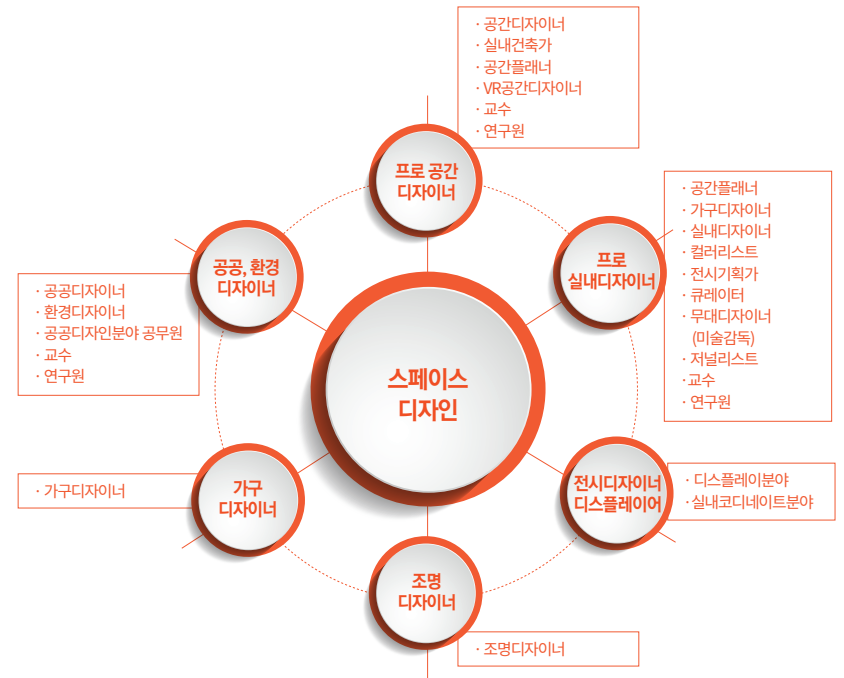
· 공간디자이너
· 실내건축가
· 공간플래너
· VR공간디자이너
· 교수
· 연구원

프로 공간 디자이너

· 공간플래너
· 가구디자이너
· 실내디자이너
· 컬러리스트
· 전시기획가
· 큐레이터
· 무대디자이너 (미술감독)
· 저널리스트
· 교수
· 연구원

프로 실내디자이너

공공, 환경 디자이너

· 공공디자이너
· 환경디자이너
· 공공디자인분야 공무원
· 교수
· 연구원

스페이스 디자인

전시디자이너 디스플레이어

· 디스플레이분야
· 실내코디네이트분야

· 가구디자이너

가구 디자이너

조명 디자이너

· 조명디자이너